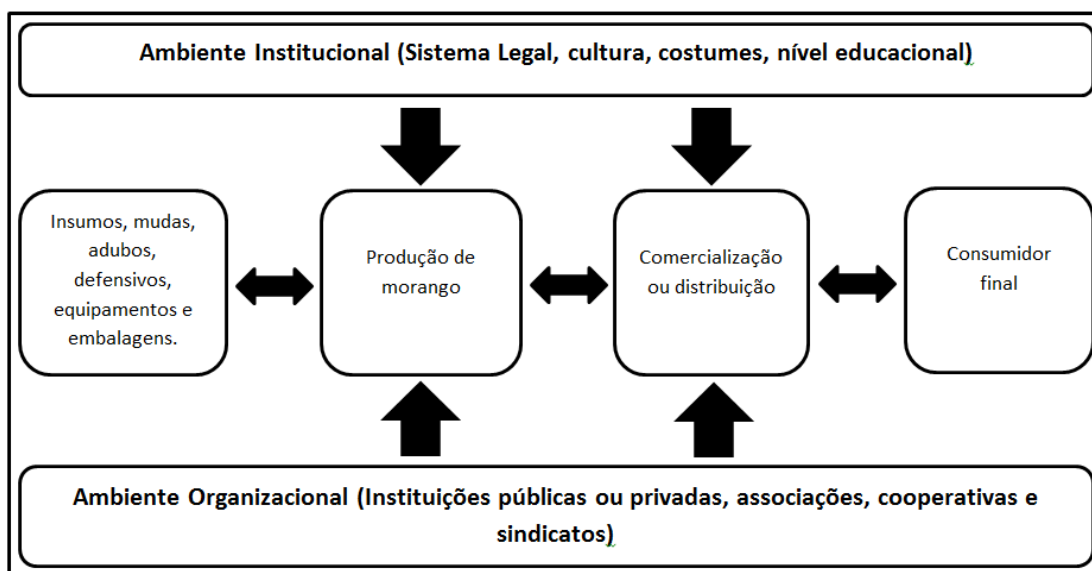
Ambiente Institucional (Sistema Legal, cultura, costumes, nível educacional)

Insumos, mudas, adubos, defensivos, equipamentos e embalagens.

Produção de morango

Comercialização ou distribuição

Consumidor final

Ambiente Organizacional (Instituições públicas ou privadas, associações, cooperativas e sindicatos)